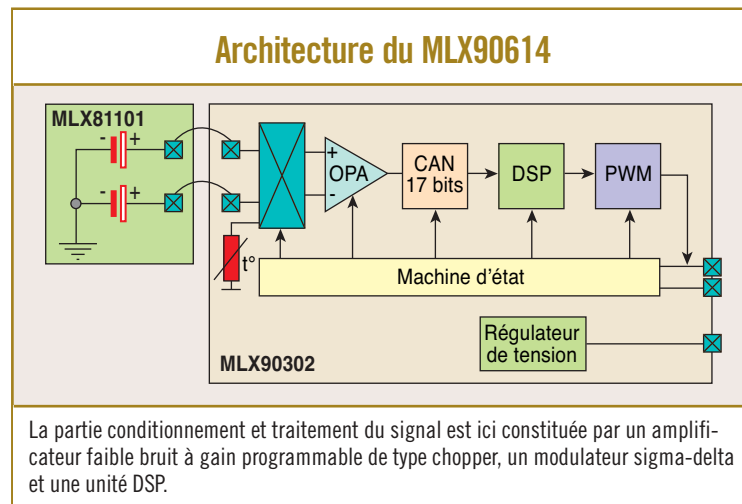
Architecture du MLX90614

MLX81101

-

+

-

+

+

-

OPA

CAN
17 bits

DSP

PWM

t°

Machine d'état

Régulateur
de tension

MLX90302

La partie conditionnement et traitement du signal est ici constituée par un amplificateur faible bruit à gain programmable de type chopper, un modulateur sigma-delta et une unité DSP.